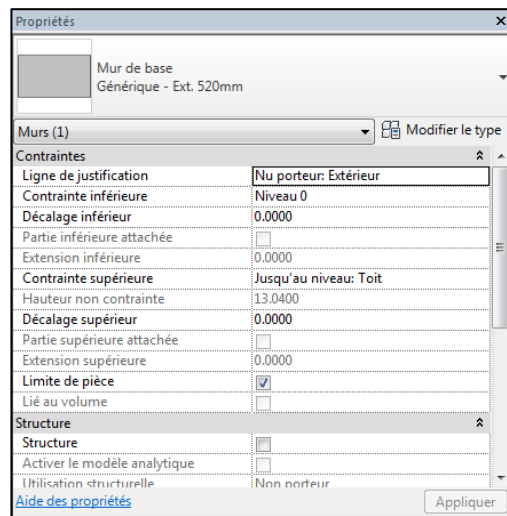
Propriétés

Mur de base
Générique - Ext. 520mm

Murs (1)
Modifier le type

Contraintes

| | |
|---|---|
| Ligne de justification | Nu porteur: Extérieur |
| Contrainte inférieure | Niveau 0 |
| Décalage inférieur | 0.0000 |
| Partie inférieure attachée | |
| Extension inférieure | 0.0000 |
| Contrainte supérieure | Jusqu'au niveau: Toit |
| Hauteur non contrainte | 13.0400 |
| Décalage supérieur | 0.0000 |
| Partie supérieure attachée | |
| Extension supérieure | 0.0000 |
| Limite de pièce | ✓ |
| Lié au volume | |

Structure

| | |
|---|---|
| Structure | |
| Activer le modèle analytique | |
| Utilisation structurelle | Non porteur |

Aide des propriétés
Appliquer